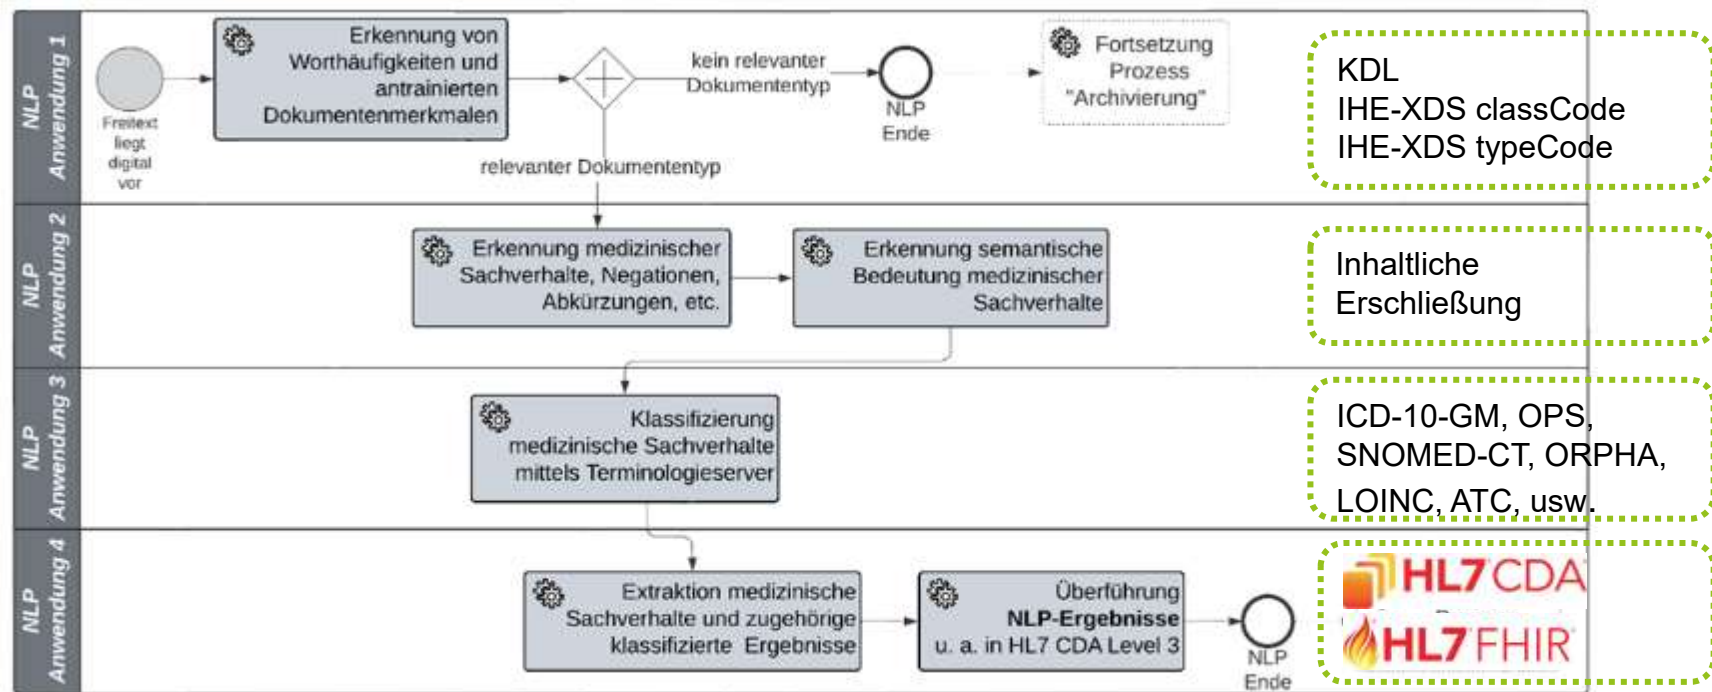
NLP Anwendung 1

Freitext liegt digital vor

Erkennung von Worthäufigkeiten und antrainierten Dokumentenmerkmalen

kein relevanter Dokumententyp

NLP Ende

Fortsetzung Prozess "Archivierung"

relevanter Dokumententyp

KDL
IHE-XDS classCode
IHE-XDS typeCode

NLP Anwendung 2

Erkennung medizinischer Sachverhalte, Negationen, Abkürzungen, etc.

Erkennung semantische Bedeutung medizinischer Sachverhalte

Inhaltliche Erschließung

NLP Anwendung 3

Klassifizierung medizinische Sachverhalte mittels Terminologieserver

ICD-10-GM, OPS, SNOMED-CT, ORPHA, LOINC, ATC, usw.

NLP Anwendung 4

Extraktion medizinische Sachverhalte und zugehörige klassifizierte Ergebnisse

Überführung **NLP-Ergebnisse** u. a. in HL7 CDA Level 3

NLP Ende

HL7 CDA
HL7 FHIR